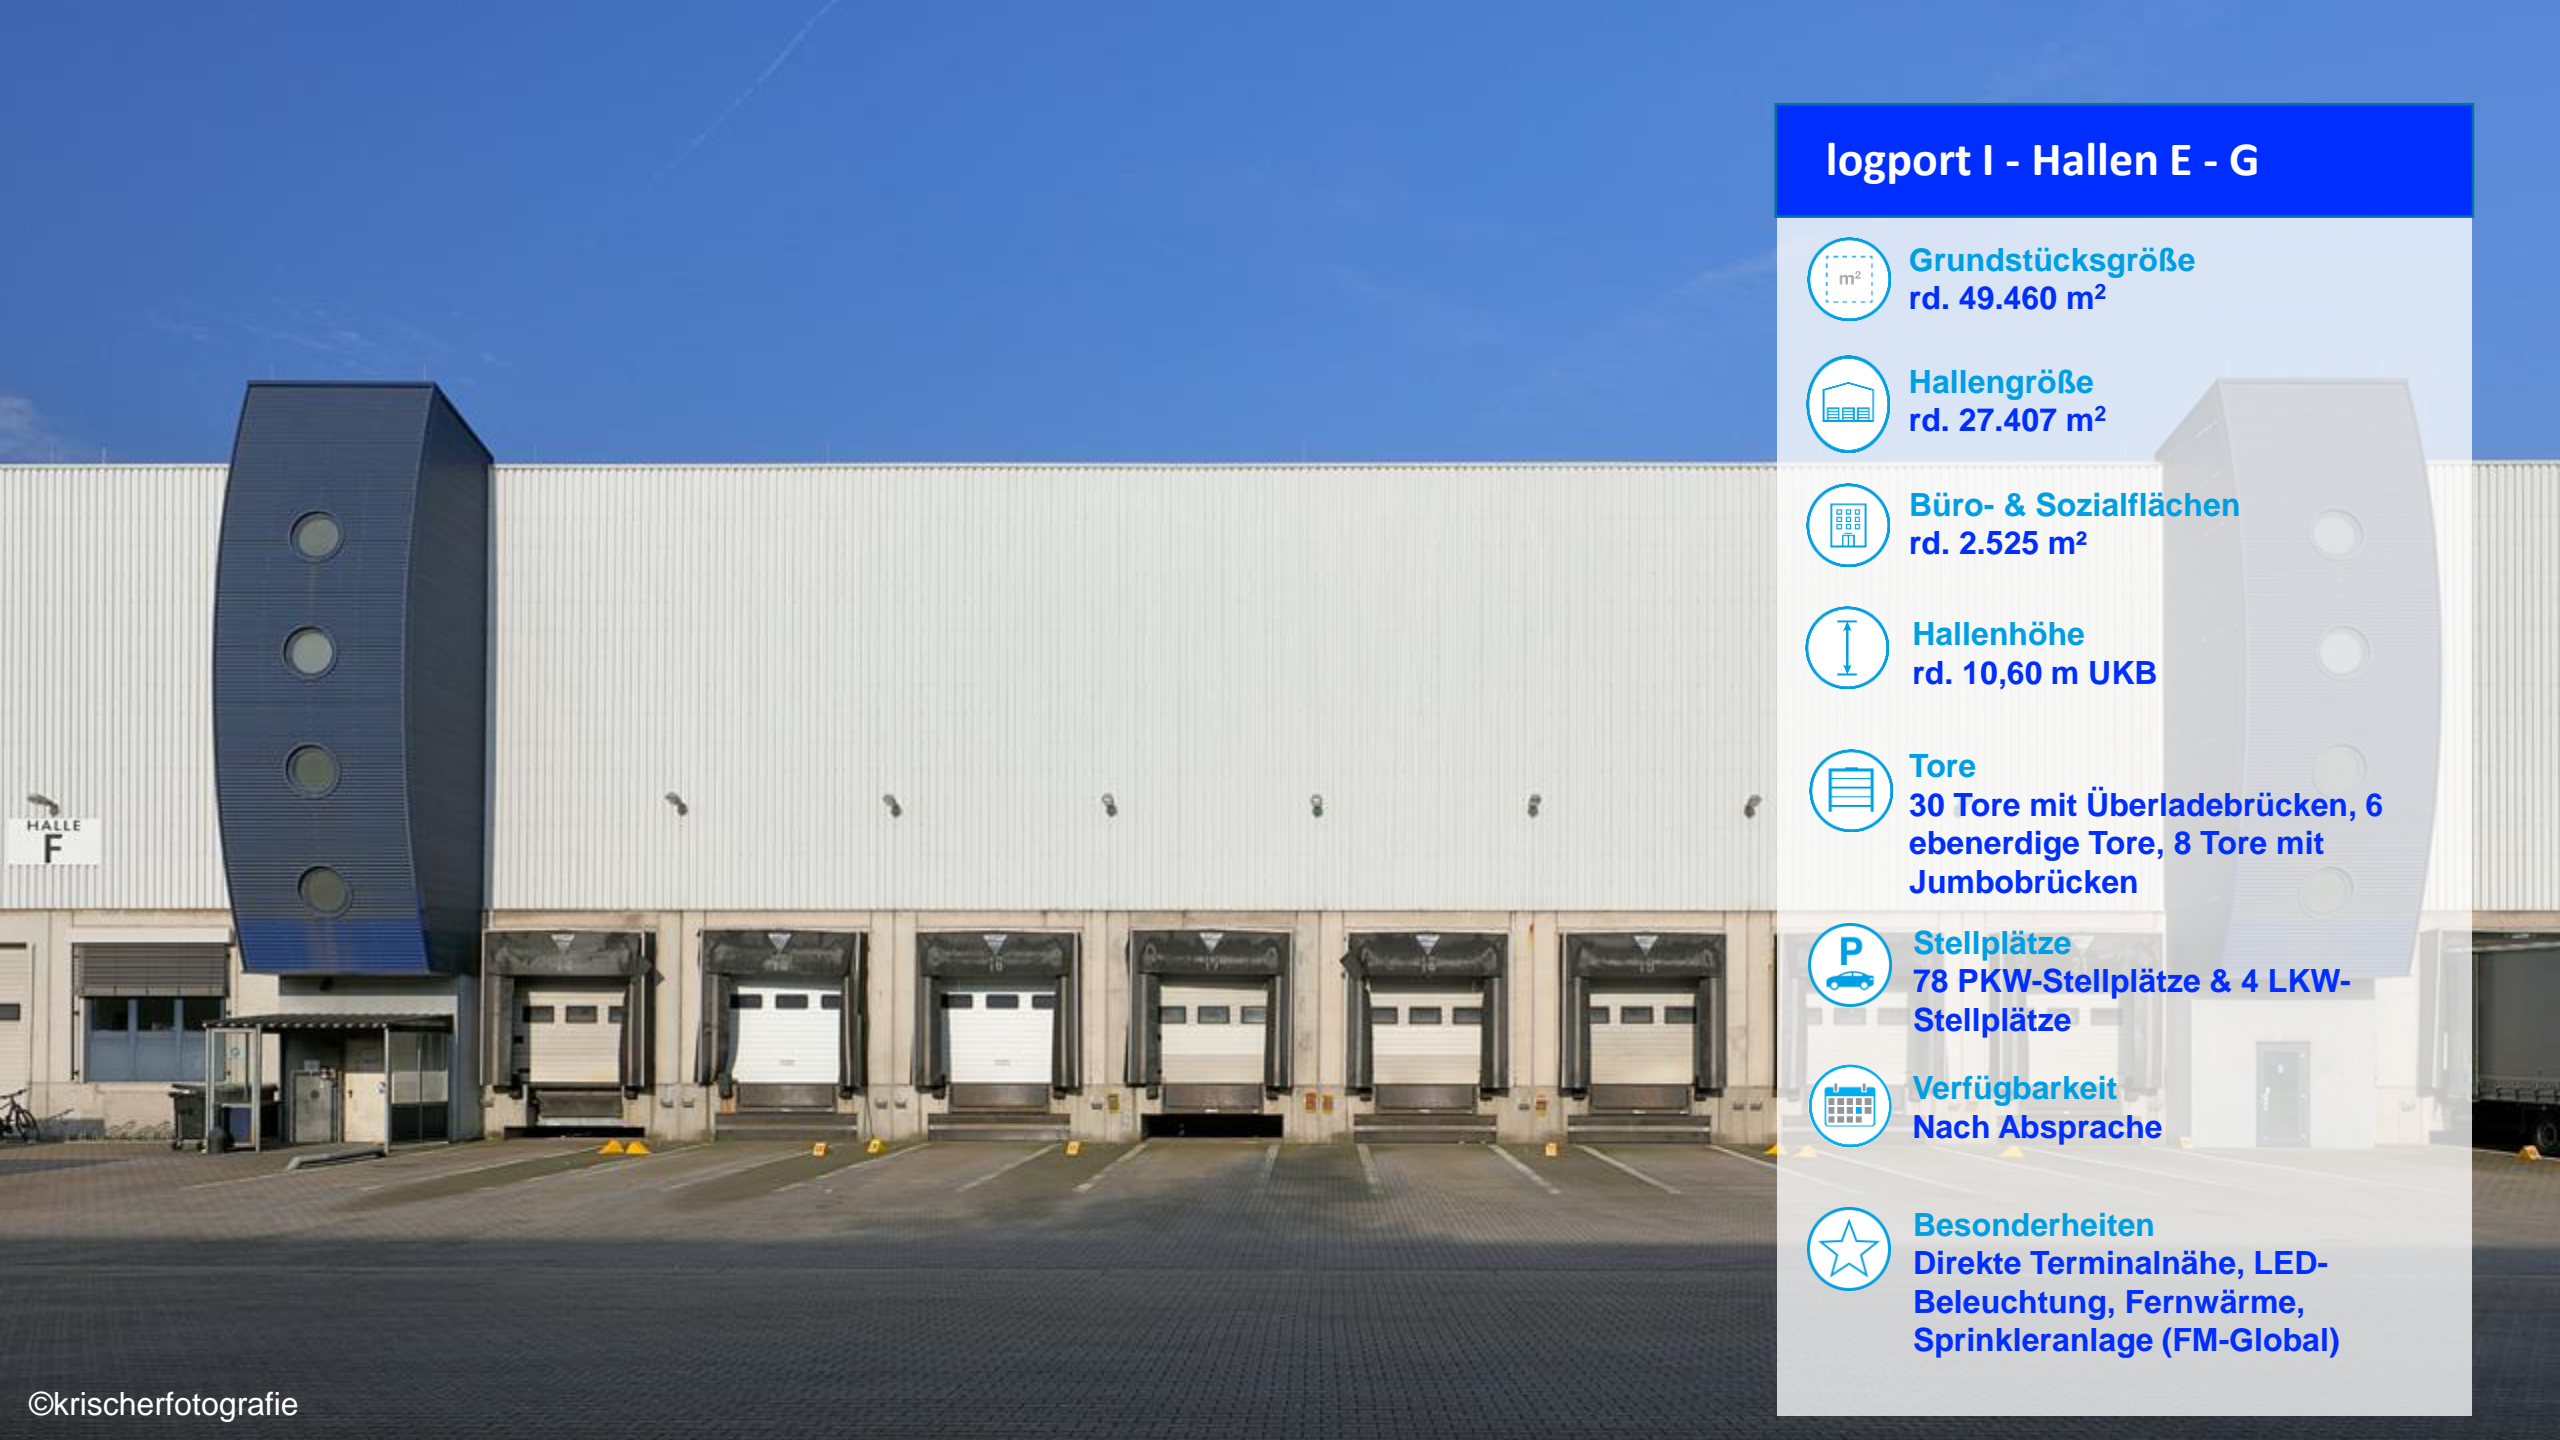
HALLE
F

logport I - Hallen E - G

m²

Grundstücksgröße
rd. 49.460 m$^2$

Hallengröße
rd. 27.407 m$^2$

Büro- & Sozialflächen
rd. 2.525 m²

Hallenhöhe
rd. 10,60 m UKB

Tore
30 Tore mit Überladebrücken, 6 ebenerdige Tore, 8 Tore mit Jumbobrücken

P

Stellplätze
78 PKW-Stellplätze & 4 LKW-Stellplätze

Verfügbarkeit
Nach Absprache

Besonderheiten
Direkte Terminalnähe, LED-Beleuchtung, Fernwärme, Sprinkleranlage (FM-Global)

©krischerfotografie